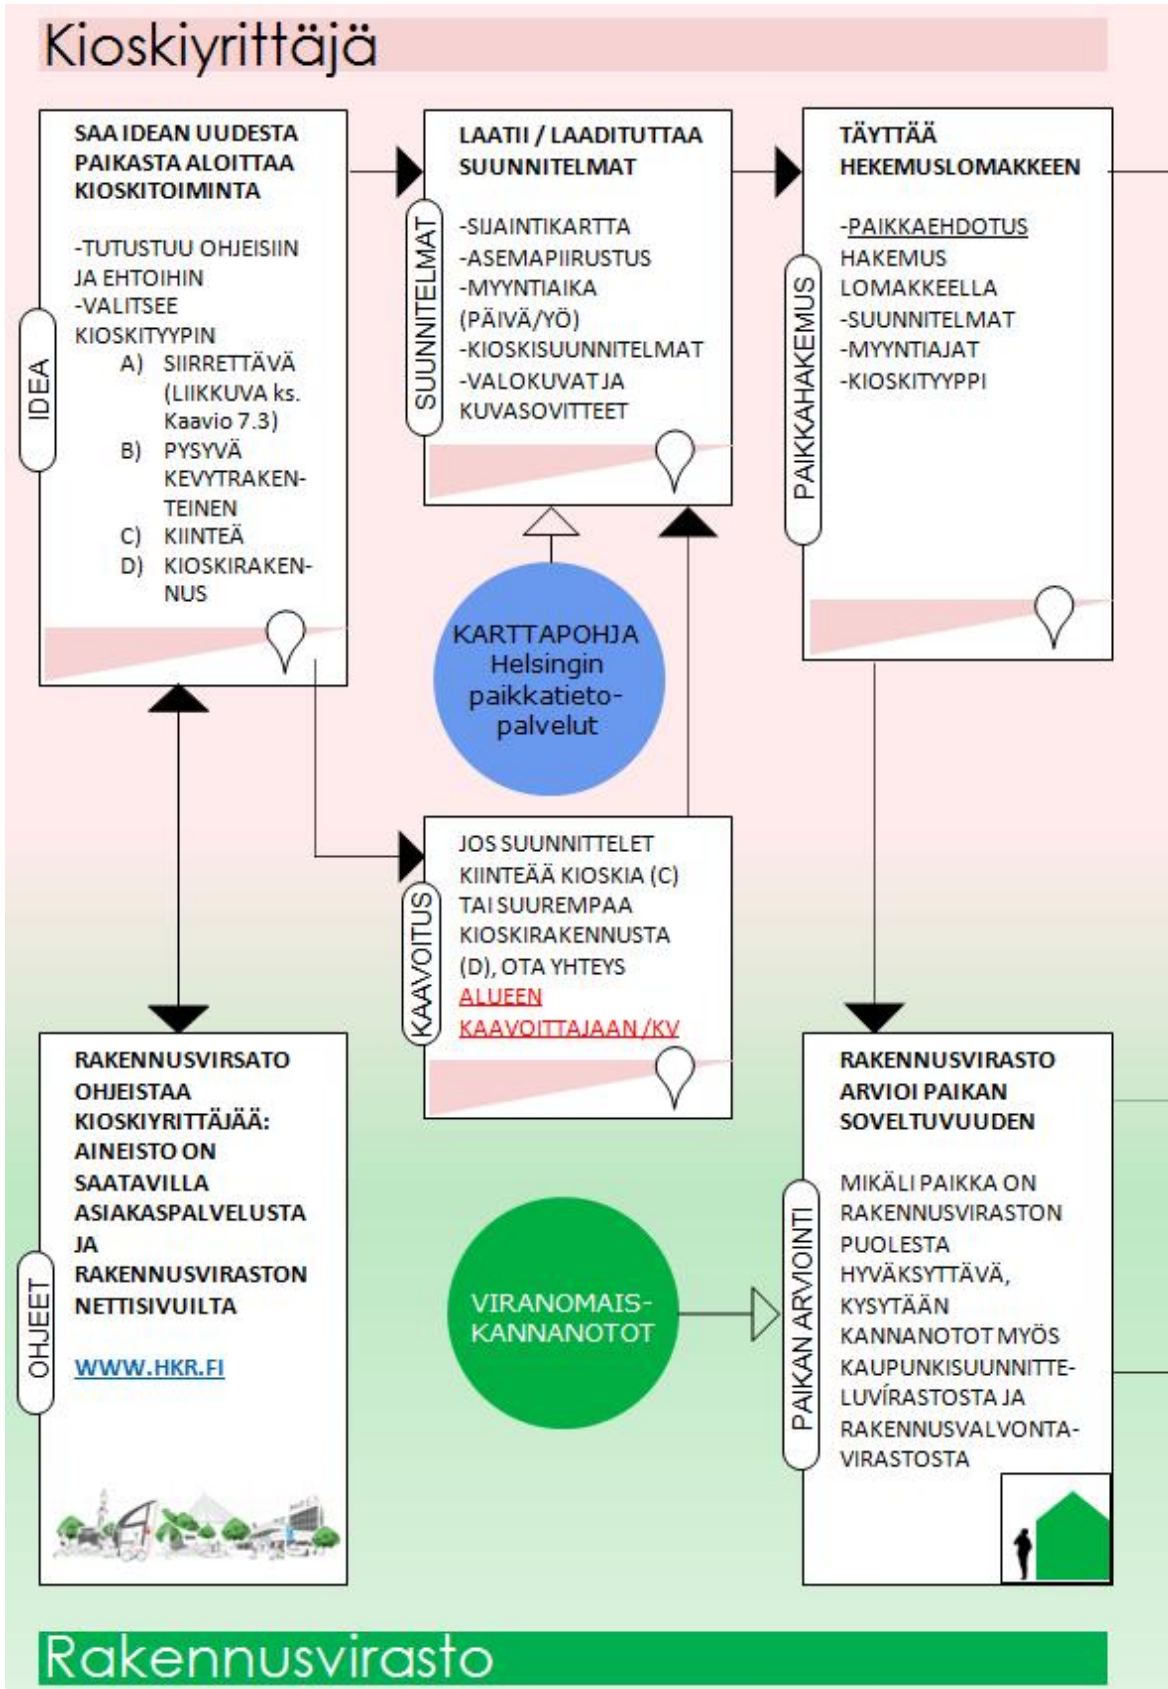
Kioskiyrittäjä

IDEA

SAA IDEAN UUDESTA PAIKASTA ALOITTAA KIOSKITOIMINTA

-TUTUSTUU OHJEISIIN JA EHTOIHIN
-VALITSEE KIOSKITYYPIN
A) SIIRRETTÄVÄ (LIIKKUVA ks. Kaavio 7.3)
B) PYSYVÄ KEVYTRAKENTEINEN
C) KIINTEÄ
D) KIOSKIRAKENNUS

SUUNNITELMAT

LAATII / LAADITUTTAA SUUNNITELMAT

-SIJAINTIKARTTA
-ASEMAPIIRUSTUS
-MYYNTIAIKA (PÄIVÄ/YÖ)
-KIOSKISUUNNITELMAT
-VALOKUVAT JA KUVASOVITTEET

PAIKKAHAKEMUS

TÄYTTÄÄ HEKEMUSLOMAKKEEN

-PAIKKAEHDOTUS HAKEMUS LOMAKKEELLA
-SUUNNITELMAT
-MYYNTIAJAT
-KIOSKITYYPPI

KARTTAPOHJA Helsingin paikkatietopalvelut

KAAVOITUS

JOS SUUNNITTELET KIINTEÄÄ KIOSKIA (C) TAI SUUREMPAA KIOSKIRAKENNUSTA (D), OTA YHTEYS ALUEEN KAAVOITTAJAAN /KV

OHJEET

RAKENNUSVIRSATO OHJEISTAA KIOSKIYRITTÄJÄÄ: AINEISTO ON SAATAVILLA ASIAKASPALVELUSTA JA RAKENNUSVIRASTON NETTISIVUILTA

WWW.HKR.FI

VIRANOMAISKANNANOTOT

PAIKAN ARVIOINTI

RAKENNUSVIRASTO ARVIOI PAIKAN SOVELTUVUUDEN

MIKÄLI PAIKKA ON RAKENNUSVIRASTON PUOLESTA HYVÄKSYTTÄVÄ, KYSYTÄÄN KANNANOTOT MYÖS KAUPUNKISUUNNITTELUVIRASTOSTA JA RAKENNUSVALVONTAVIRASTOSTA

Rakennusvirasto